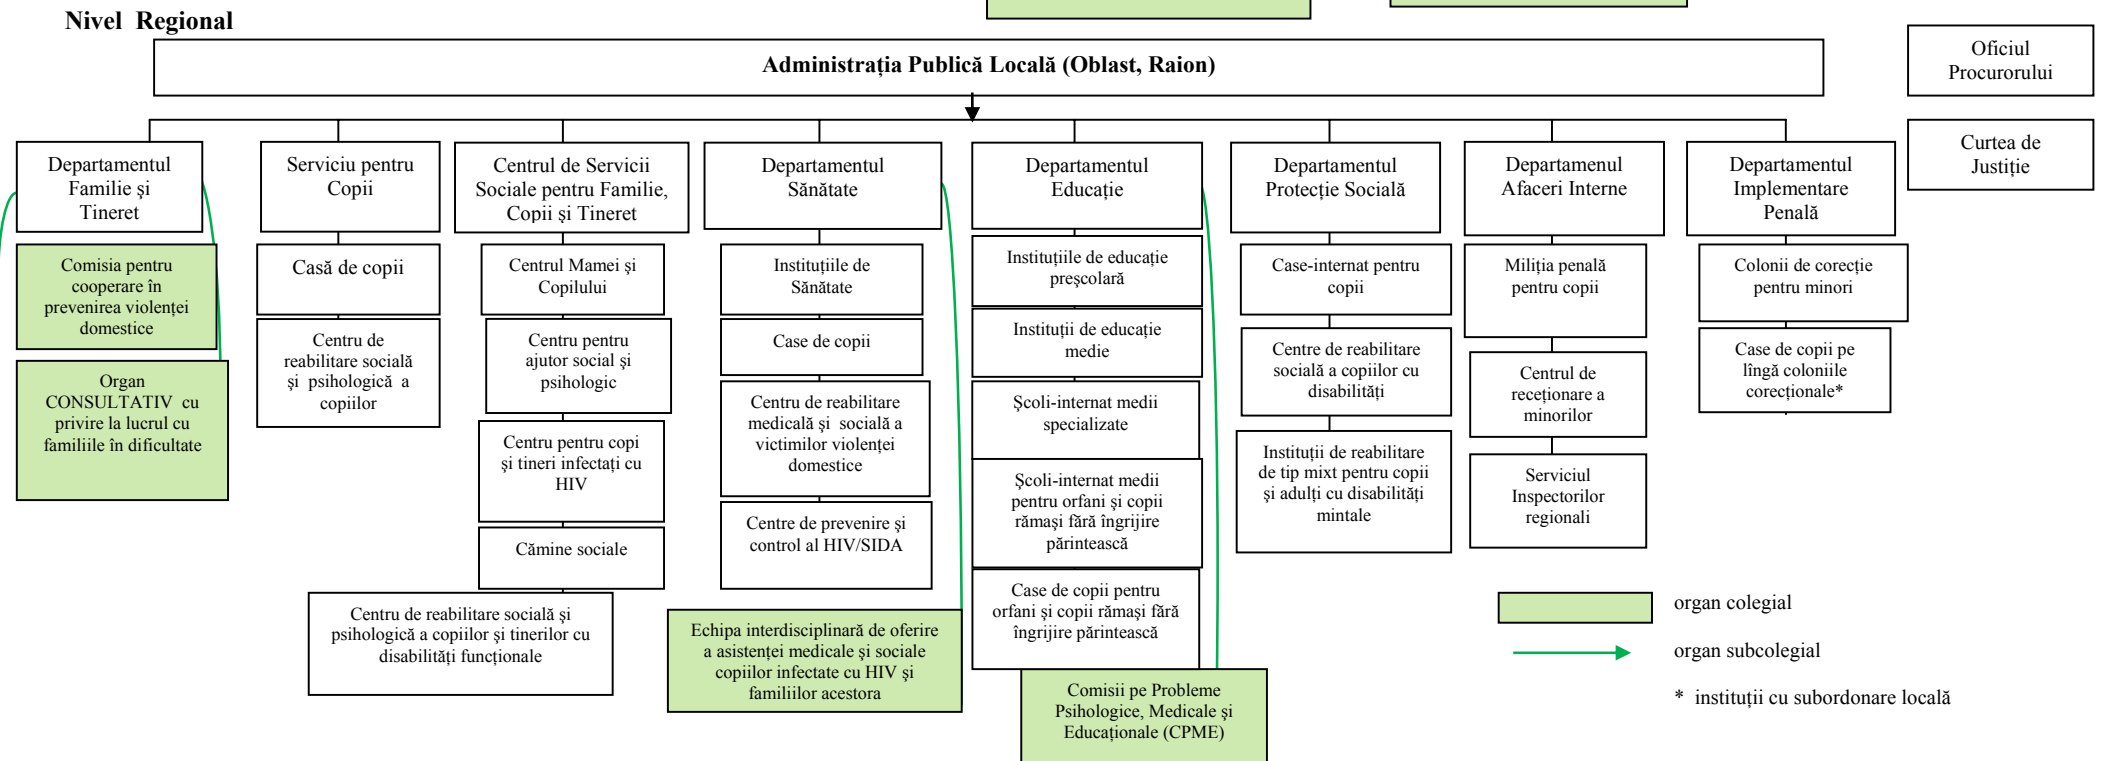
Nivel Regional

Administrația Publică Locală (Oblast, Raion)

Oficiul Procurorului

Curtea de Justiție

Departamentul Familie și Tineret

Comisia pentru cooperare în prevenirea violenței domestice

Organ CONSULTATIV cu privire la lucrul cu familiile în dificultate

Serviciu pentru Copii

Casă de copii

Centru de reabilitare socială și psihologică a copiilor

Centrul de Servicii Sociale pentru Familie, Copii și Tineret

Centrul Mamei și Copilului

Centru pentru ajutor social și psihologic

Centru pentru copi și tineri infectați cu HIV

Cămine sociale

Centru de reabilitare socială și psihologică a copiilor și tinerilor cu disabilități funcționale

Departamentul Sănătate

Instituțiile de Sănătate

Case de copii

Centru de reabilitare medicală și socială a victimilor violenței domestice

Centre de prevenire și control al HIV/SIDA

Echipa interdisciplinară de oferire a asistenței medicale și sociale copiilor infectate cu HIV și familiilor acestora

Departamentul Educație

Instituțiile de educație preșcolară

Instituții de educație medie

Școli-internat medii specializate

Școli-internat medii pentru orfani și copii rămași fără îngrijire părintească

Case de copii pentru orfani și copii rămași fără îngrijire părintească

Comisii pe Probleme Psihologice, Medicale și Educaționale (CPME)

Departamentul Protecție Socială

Case-internat pentru copii

Centre de reabilitare socială a copiilor cu disabilități

Instituții de reabilitare de tip mixt pentru copii și adulți cu disabilități mintale

Departamenul Afaceri Interne

Miliția penală pentru copii

Centrul de receționame a minorilor

Serviciul Inspectorilor regionali

Departamentul Implementare Penală

Colonii de corecție pentru minori

Case de copii pe lîngă coloniile corecționale*

organ colegial

organ subcolegial

* instituții cu subordonare locală